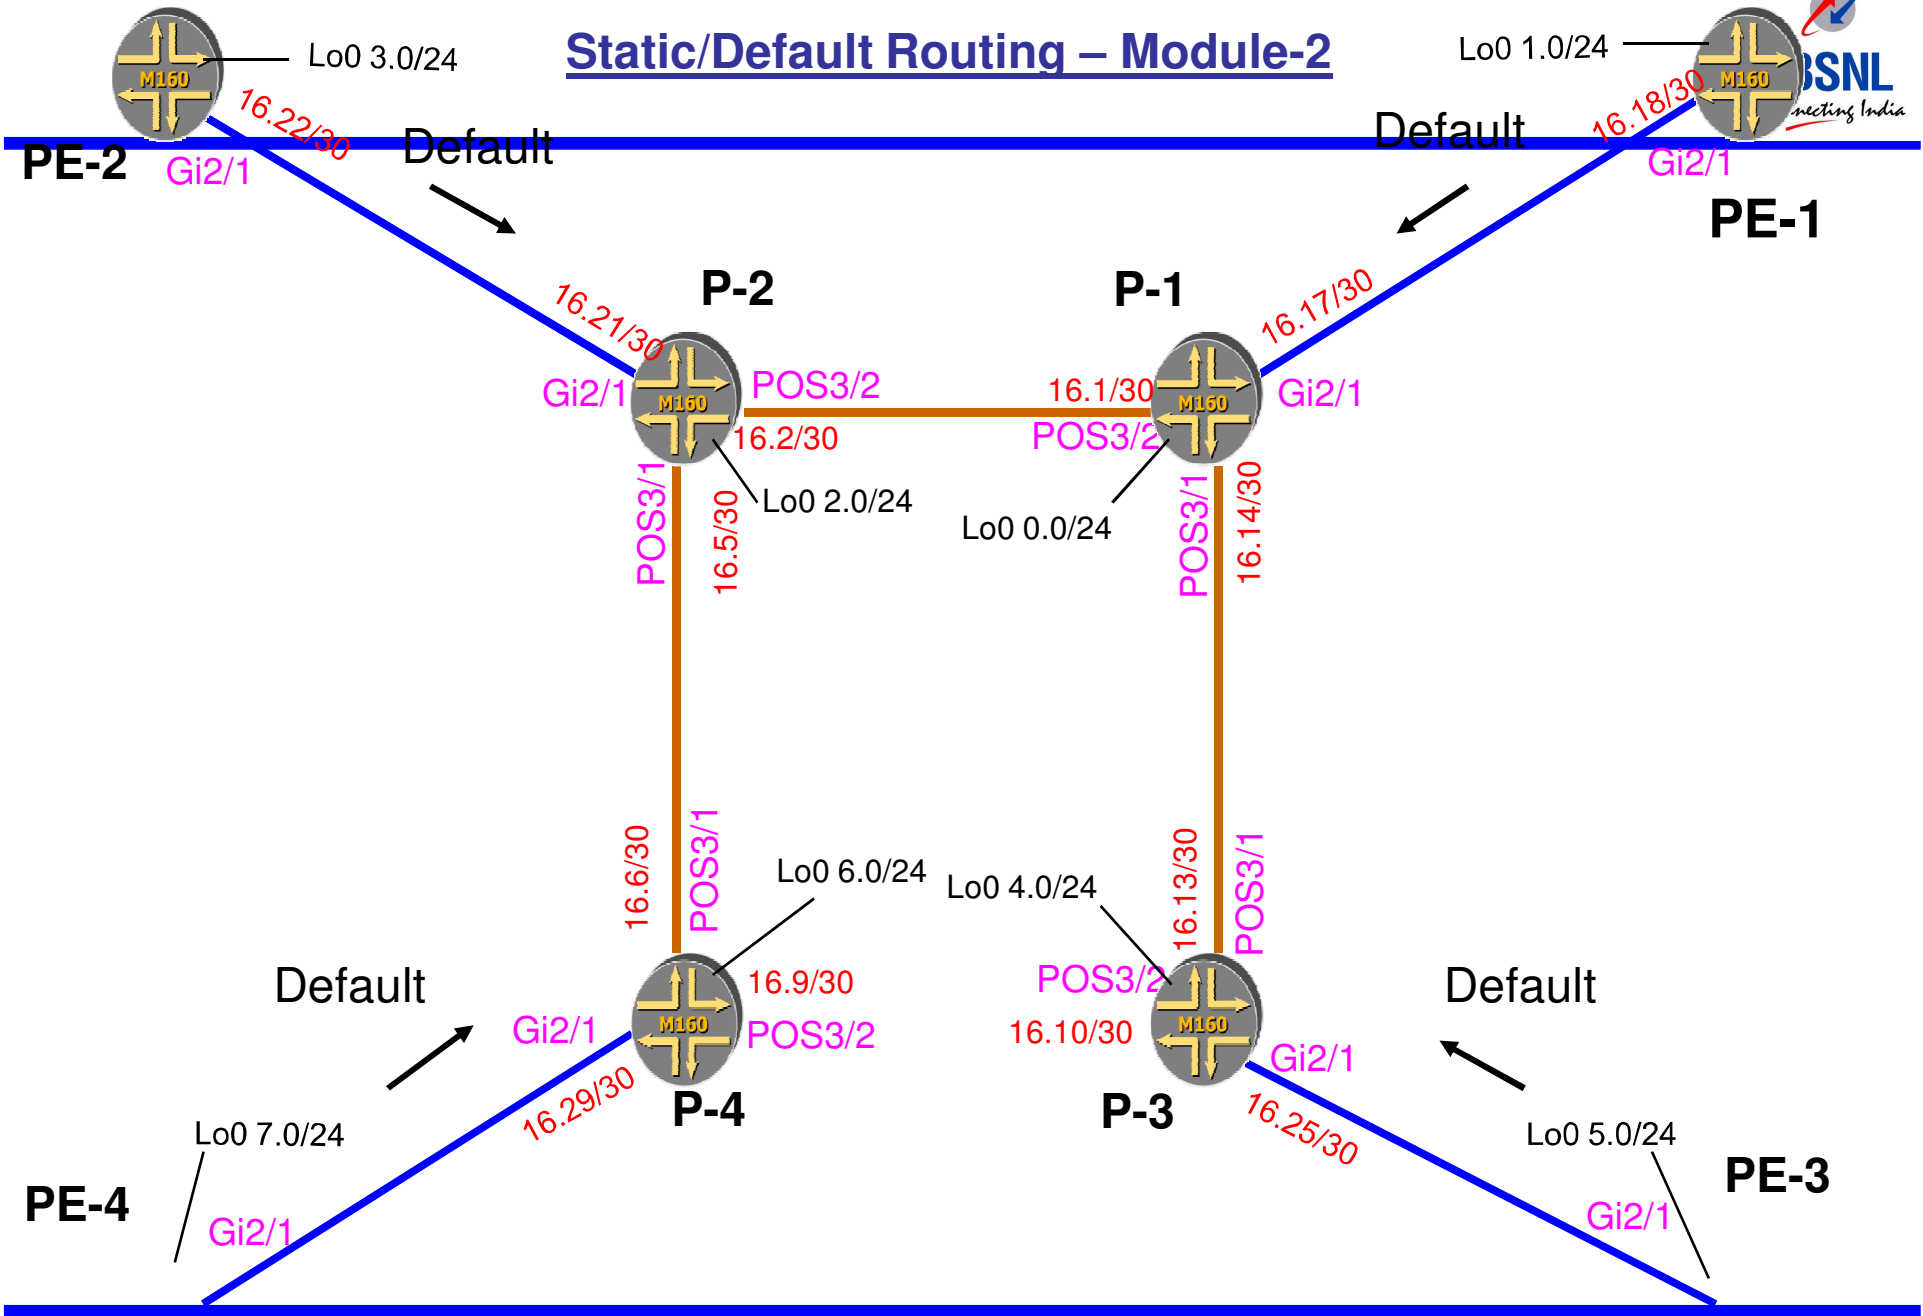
Static/Default Routing – Module-2

BSNL
Connecting India

M160
Lo0 3.0/24
16.22/30
PE-2
Gi2/1
Default

Lo0 1.0/24
M160
16.18/30
Default
Gi2/1
PE-1

P-2
16.21/30
Gi2/1
M160
POS3/2
16.2/30
Lo0 2.0/24
POS3/1
16.5/30

P-1
16.17/30
16.1/30
M160
Gi2/1
POS3/2
Lo0 0.0/24
POS3/1
16.14/30

16.6/30
POS3/1
Lo0 6.0/24
Default
Gi2/1
M160
16.9/30
POS3/2
16.29/30
P-4

Lo0 4.0/24
16.13/30
POS3/1
POS3/2
M160
16.10/30
Gi2/1
Default
P-3
16.25/30

Lo0 7.0/24
PE-4
Gi2/1

Lo0 5.0/24
PE-3
Gi2/1